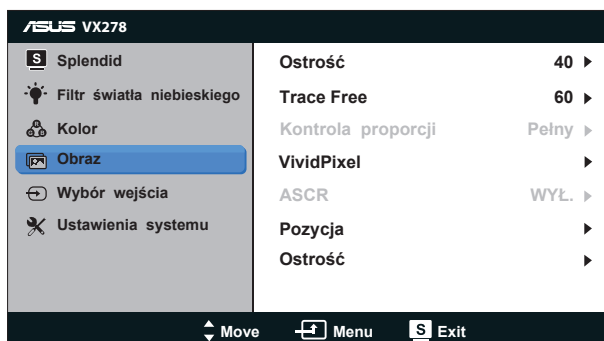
ASUS VX278

S Splendid

Filtr światła niebieskiego

Kolor

Obraz

Wybór wejścia

Ustawienia systemu

| | |
|---|---|
| Ostrość | 40 ▸ |
| Trace Free | 60 ▸ |
| Kontrola proporcji | Pełny ▸ |
| VividPixel | ▸ |
| ASCR | WYŁ. ▸ |
| Pozycja | ▸ |
| Ostrość | ▸ |

Move Menu S Exit